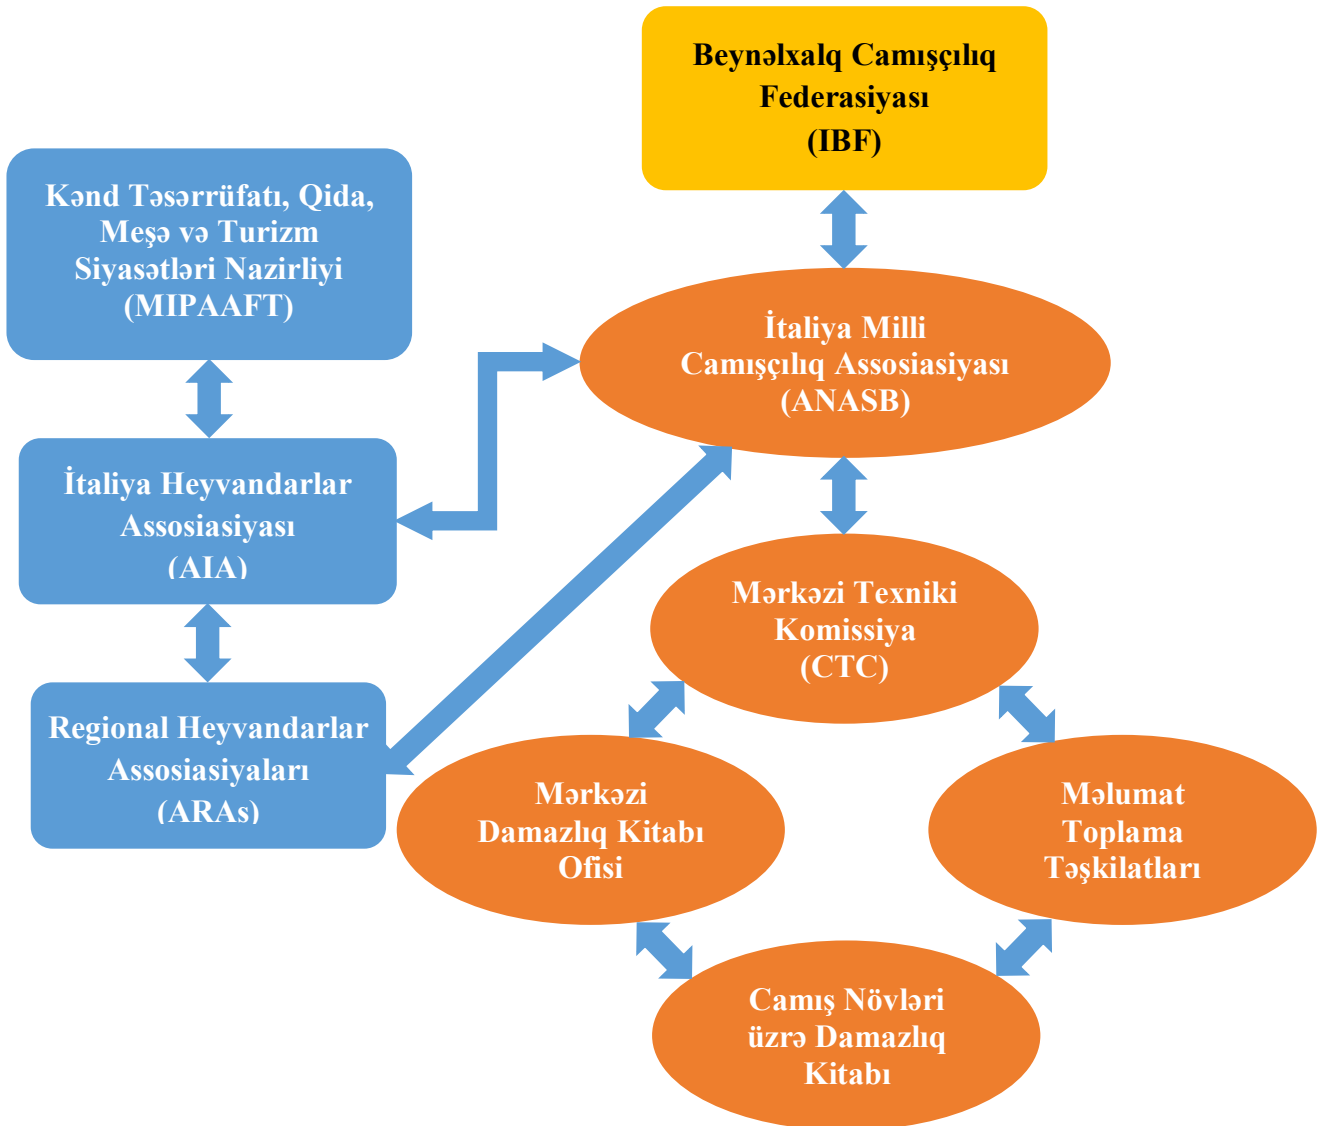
Beynəlxalq Camışçılıq Federasiyası (IBF)

Kənd Təsərrüfatı, Qida, Meşə və Turizm Siyasətləri Nazirliyi (MIPAAFT)

İtaliya Milli Camışçılıq Assosiasiyası (ANASB)

İtaliya Heyvandarlar Assosiasiyası (AIA)

Mərkəzi Texniki Komissiya (CTC)

Regional Heyvandarlar Assosiasiyaları (ARAs)

Mərkəzi Damazlıq Kitabı Ofisi

Məlumat Toplama Təşkilatları

Camış Növləri üzrə Damazlıq Kitabı